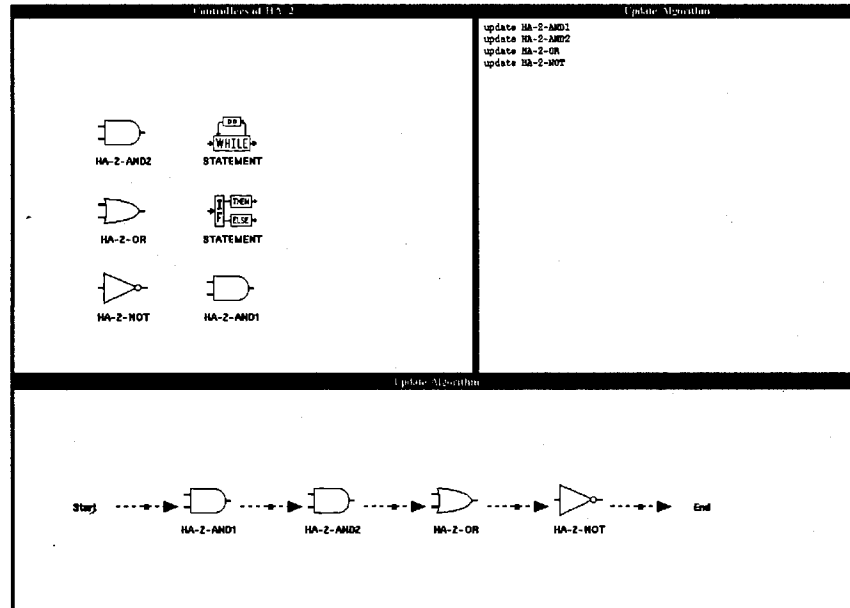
Controllers of HA-2

Update Algorithm

update HA-2-AND1
update HA-2-AND2
update HA-2-OR
update HA-2-NOT

HA-2-AND2

DO
WHILE
STATEMENT

HA-2-OR

T
F
THEN
ELSE
STATEMENT

HA-2-NOT

HA-2-AND1

Update Algorithm

Start

HA-2-AND1

HA-2-AND2

HA-2-OR

HA-2-NOT

End